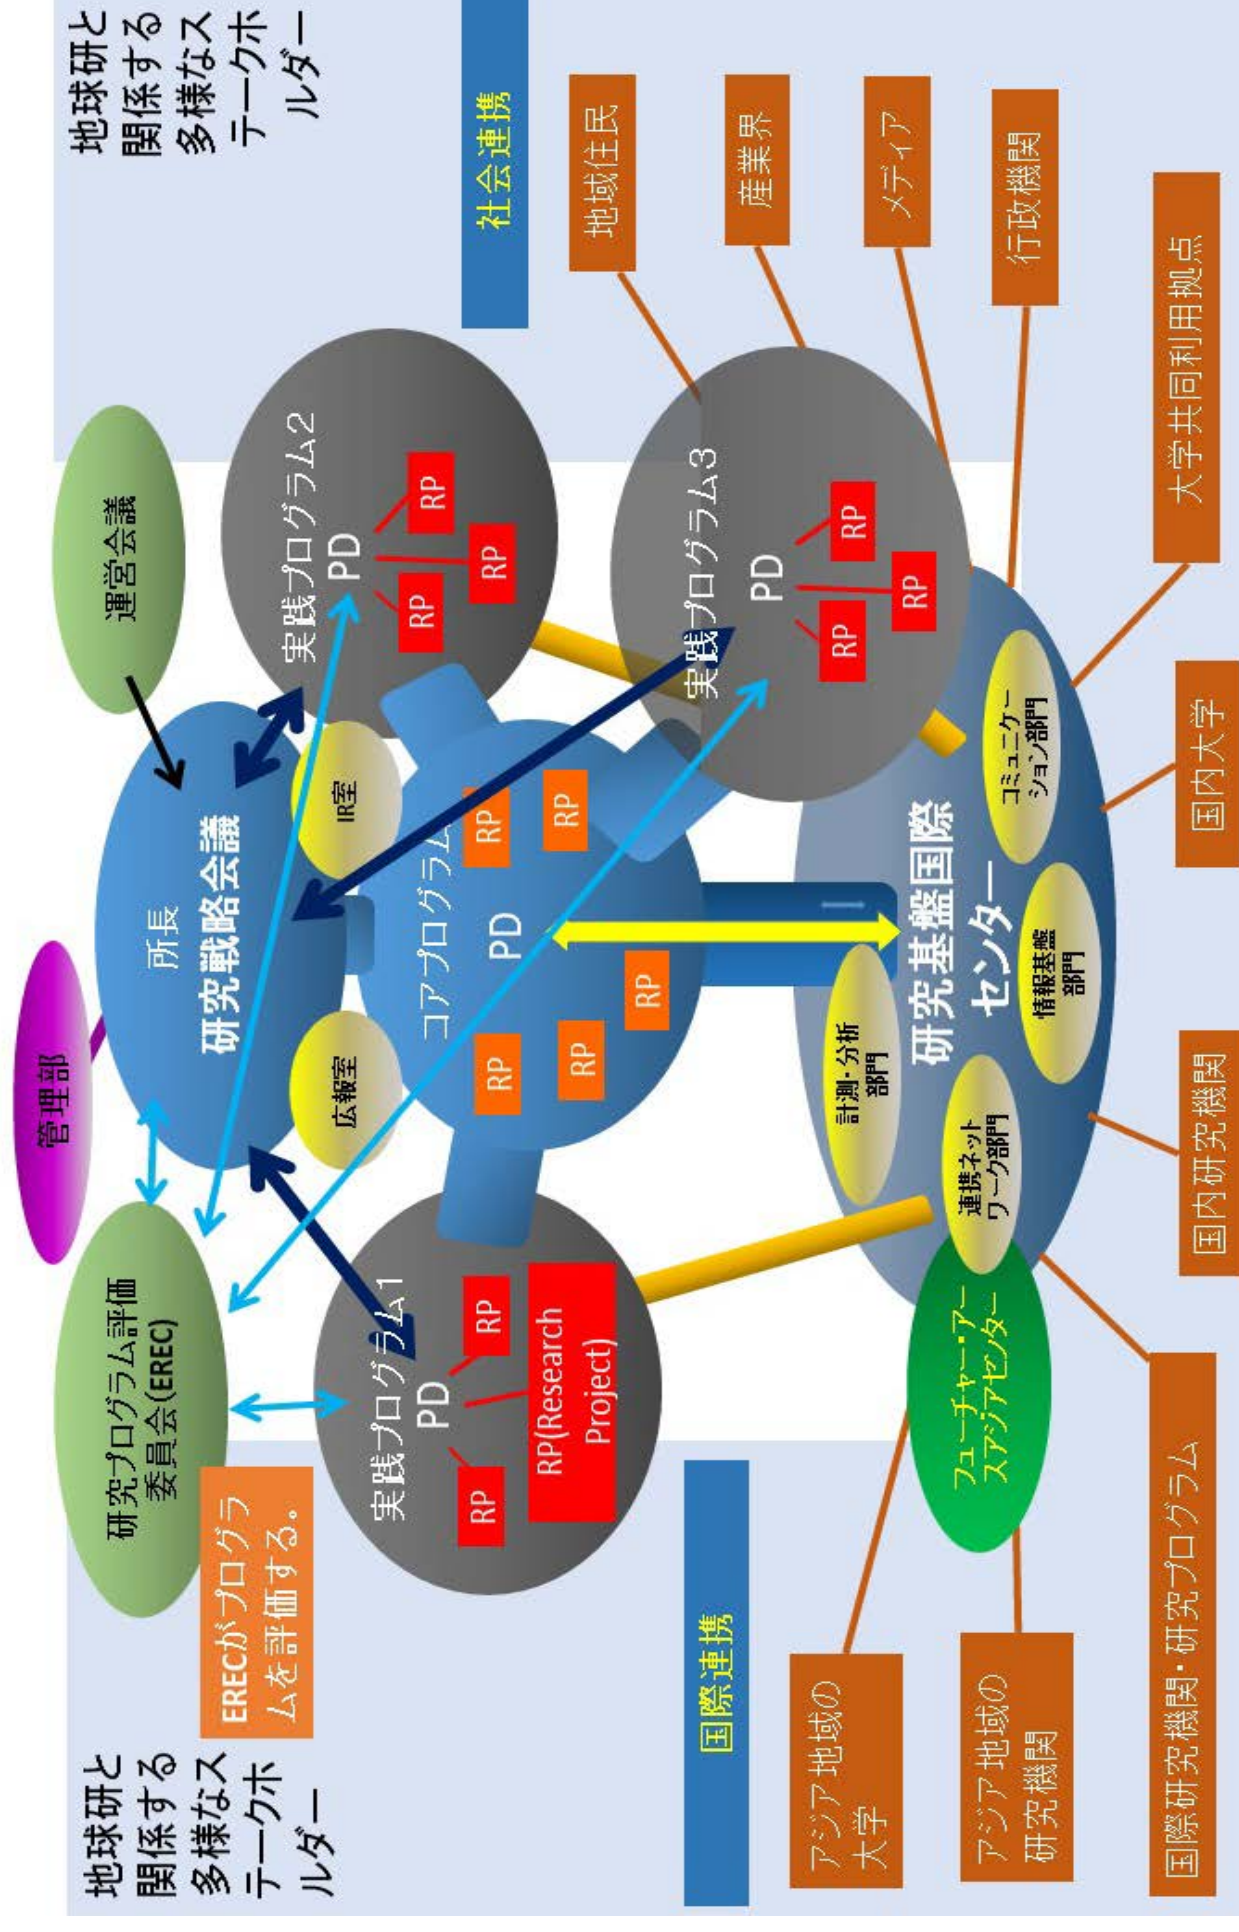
地球研と関係する多様なステークホルダー

社会連携

地域住民

産業界

メディア

行政機関

大学共同利用拠点

国内大学

国内研究機関

国際研究機関・研究プログラム

運営会議

管理部

所長
研究戦略会議

IR室

広報室

実践プログラム2
PD
RP
RP
RP

実践プログラム3
PD
RP
RP
RP

コアプログラム
PD
RP
RP
RP
RP
RP
RP

研究基盤国際センター

コミュニケーション部門

情報基盤部門

計測・分析部門

連携ネットワーク部門

フューチャー・アース アジアセンター

研究プログラム評価委員会(EREC)

実践プログラム1
PD
RP
RP
RP(Research Project)

ERECがプログラムを評価する。

国際連携

アジア地域の大学

アジア地域の研究機関

地球研と関係する多様なステークホルダー